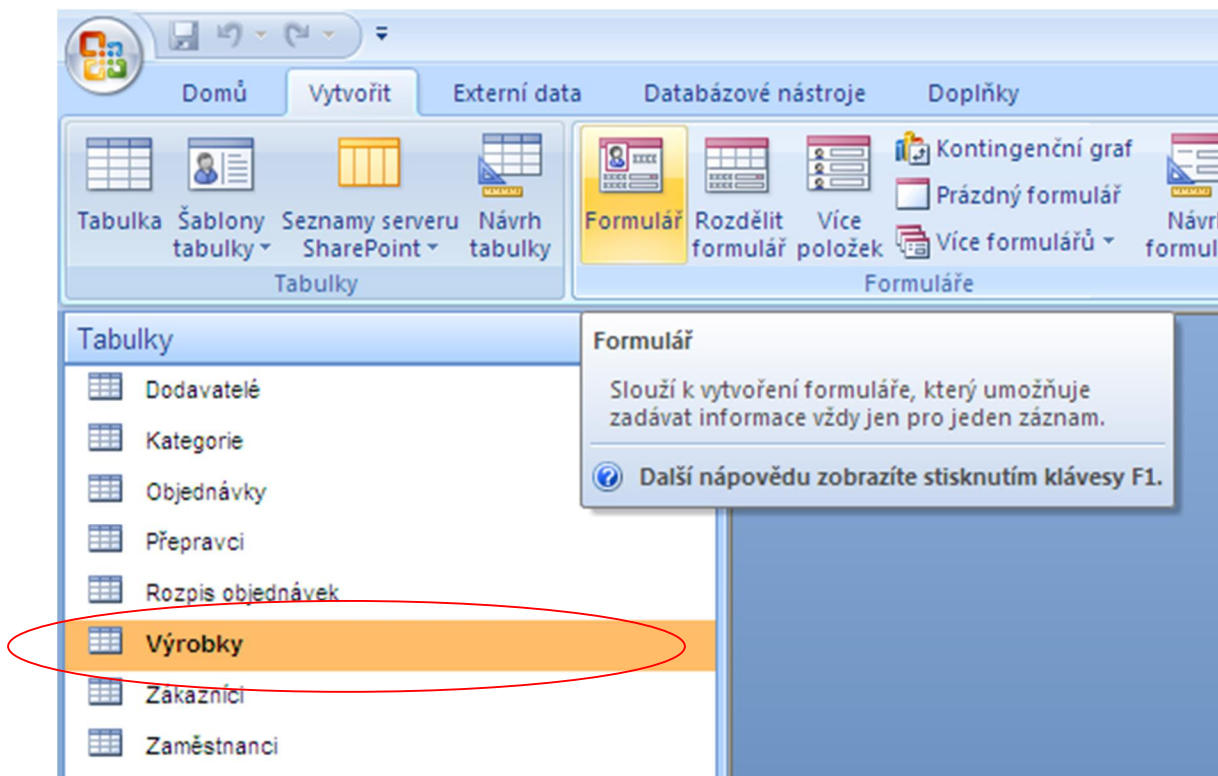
Domů Vytvořit Externí data Databázové nástroje Doplňky

Tabulka Šablony tabulky Seznamy serveru SharePoint Návrh tabulky
Tabulky

Formulář Rozdělit formulář Více položek Kontingenční graf Prázdný formulář Více formulářů Návrh formul
Formuláře

Tabulky
Dodavatelé
Kategorie
Objednávky
Přepravci
Rozpis objednávek
Výrobky
Zákazníci
Zaměstnanci

Formulář
Slouží k vytvoření formuláře, který umožňuje zadávat informace vždy jen pro jeden záznam.
Další nápovědu zobrazíte stisknutím klávesy F1.